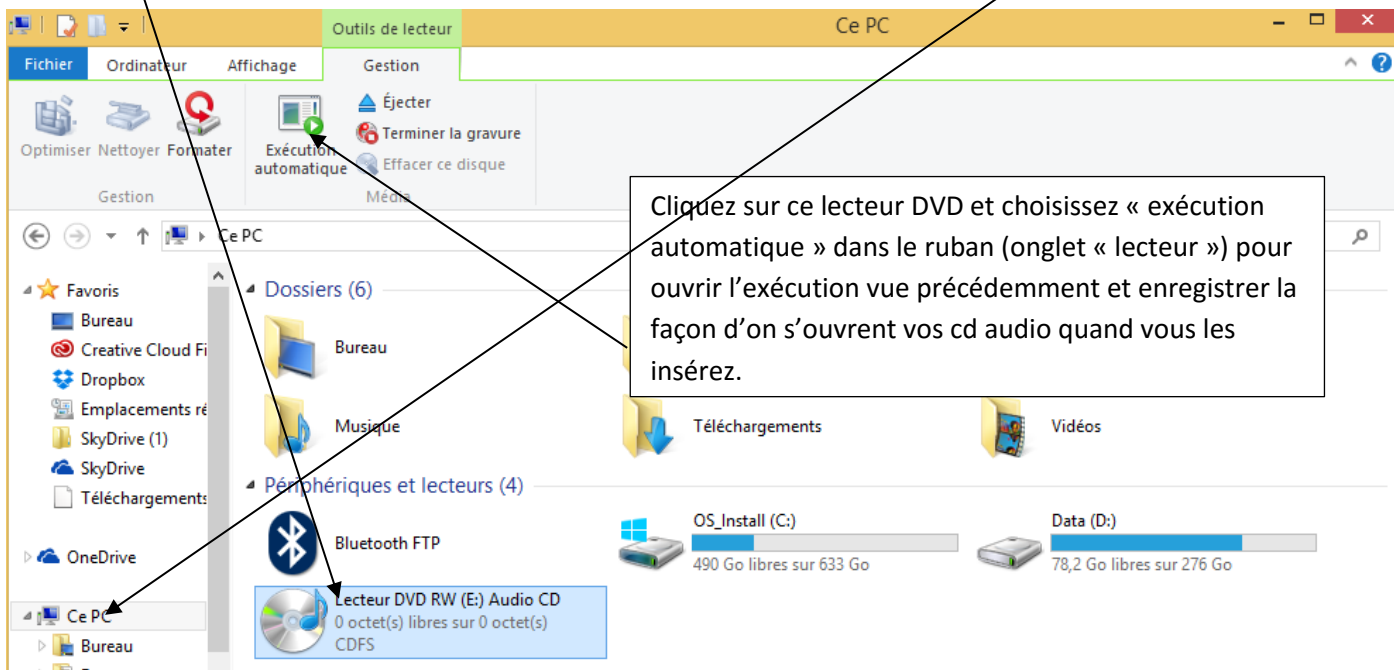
Outils de lecteur

Ce PC

Fichier

Ordinateur

Affichage

Gestion

Optimiser

Nettoyer

Formater

Gestion

Exécution automatique

Éjecter

Terminer la gravure

Effacer ce disque

Média

Ce PC

Cliquez sur ce lecteur DVD et choisissez « exécution automatique » dans le ruban (onglet « lecteur ») pour ouvrir l’exécution vue précédemment et enregistrer la façon d’on s’ouvrent vos cd audio quand vous les insérez.

Favoris

Bureau

Creative Cloud Fi

Dropbox

Emplacements ré

SkyDrive (1)

SkyDrive

Téléchargements

OneDrive

Ce PC

Bureau

Dossiers (6)

Bureau

Musique

Téléchargements

Vidéos

Périphériques et lecteurs (4)

Bluetooth FTP

OS_Install (C:)

490 Go libres sur 633 Go

Data (D:)

78,2 Go libres sur 276 Go

Lecteur DVD RW (E:) Audio CD

0 octet(s) libres sur 0 octet(s)

CDFS